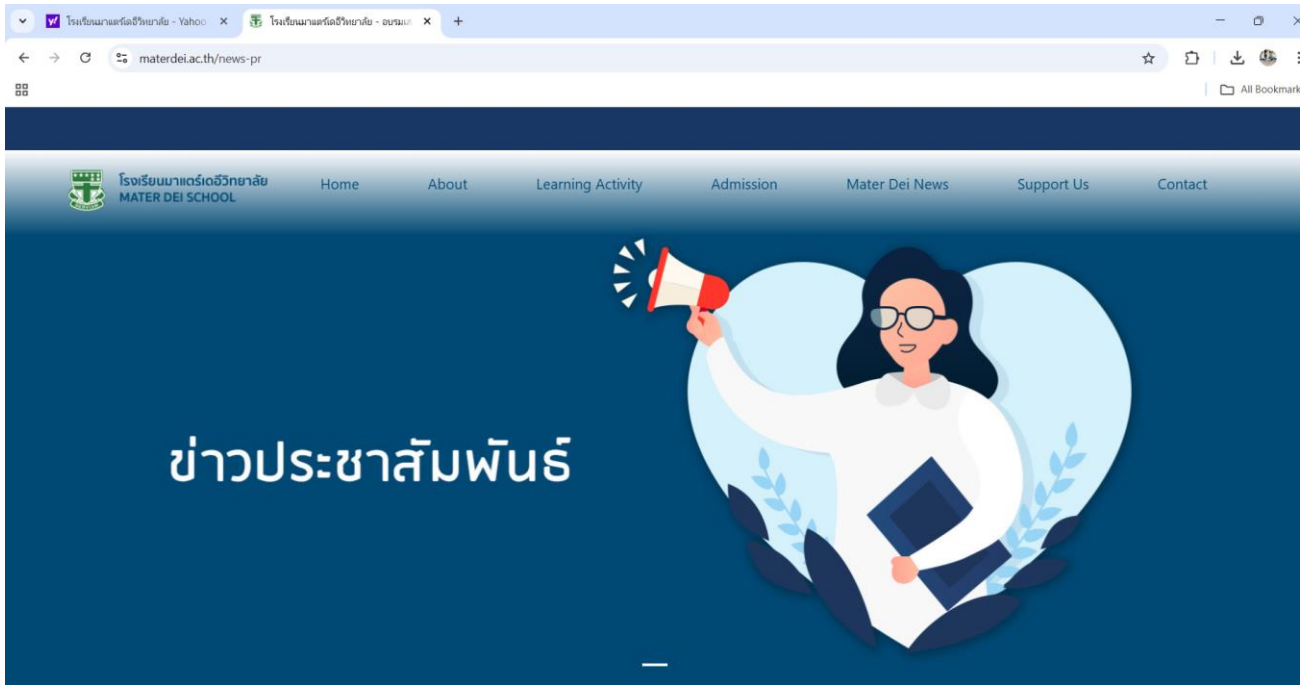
โรงเรียนมาแตร์เดอีวิทยาลัย - Yahoo
โรงเรียนมาแตร์เดอีวิทยาลัย - อบรมเ

materdei.ac.th/news-pr

All Bookmark

โรงเรียนมาแตร์เดอีวิทยาลัย
MATER DEI SCHOOL

Home About Learning Activity Admission Mater Dei News Support Us Contact

ข่าวประชาสัมพันธ์